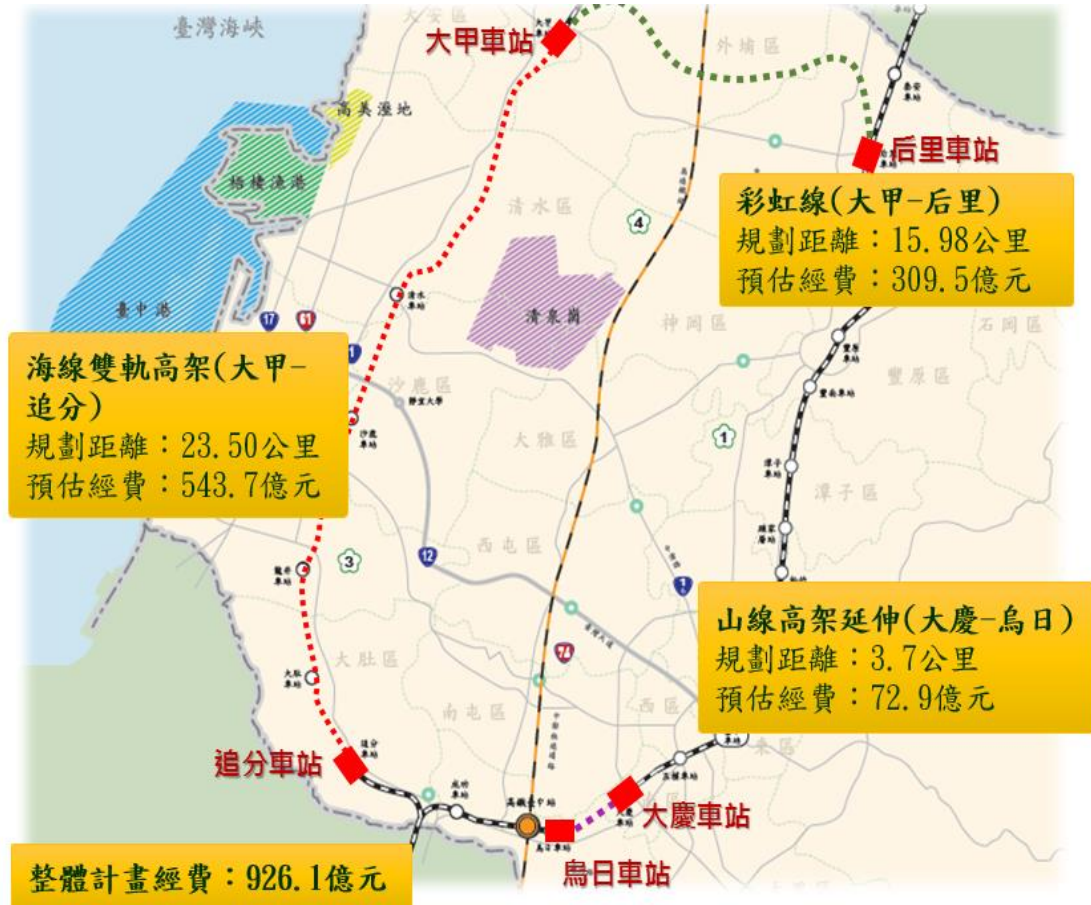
臺灣海峽

大安區

大甲車站

外埔區

高美溼地

梧棲漁港

臺中港

后里車站

彩虹線(大甲-后里)
規劃距離：15.98公里
預估經費：309.5億元

清水區

清泉崗

神岡區

石岡區

豐原區

海線雙軌高架(大甲-追分)
規劃距離：23.50公里
預估經費：543.7億元

沙鹿區

大雅區

潭子區

西屯區

山線高架延伸(大慶-烏日)
規劃距離：3.7公里
預估經費：72.9億元

大肚區

南屯區

西區

追分車站

大慶車站

烏日車站

整體計畫經費：926.1億元